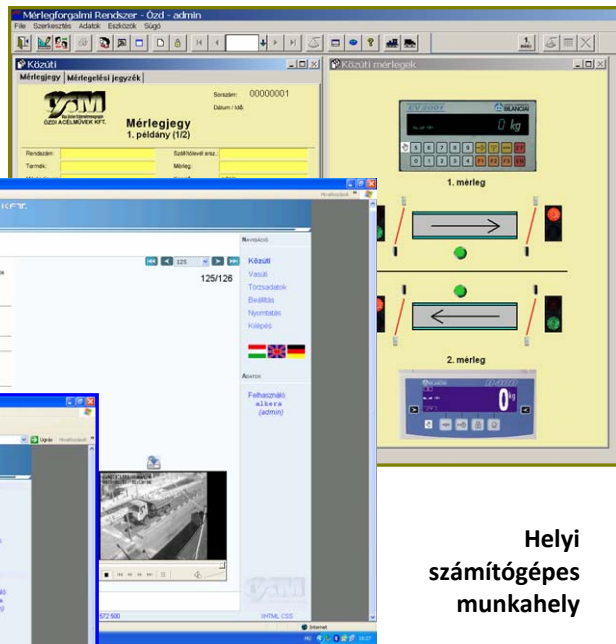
Mérlegforgalmi Rendszer - Ózd - admin
File Szerkesztés Adatok Eszközök Súgó

Közúti
Mérlegjegy | Mérlegelési jegyzék
ÓZDI ACÉLMŰVEK KFT.
Sorszám: 00000001
Dátum / idő:
Mérlegjegy
1. példány (1/2)
Rendszám:
Termék:
Szállítólevél sz.:
Mérleg:

Közúti mérlegek
0 kg
BLANCIAI
1. mérleg
2. mérleg
0 kg

125/126
Navigáció
Közúti
Vasúti
Törzsadatok
Beállítás
Nyomtatás
Kilépés
Adatok
Felhasználó:
alkera
(admin)
XHTML CSS
Internet

Helyi számítógépes munkahely